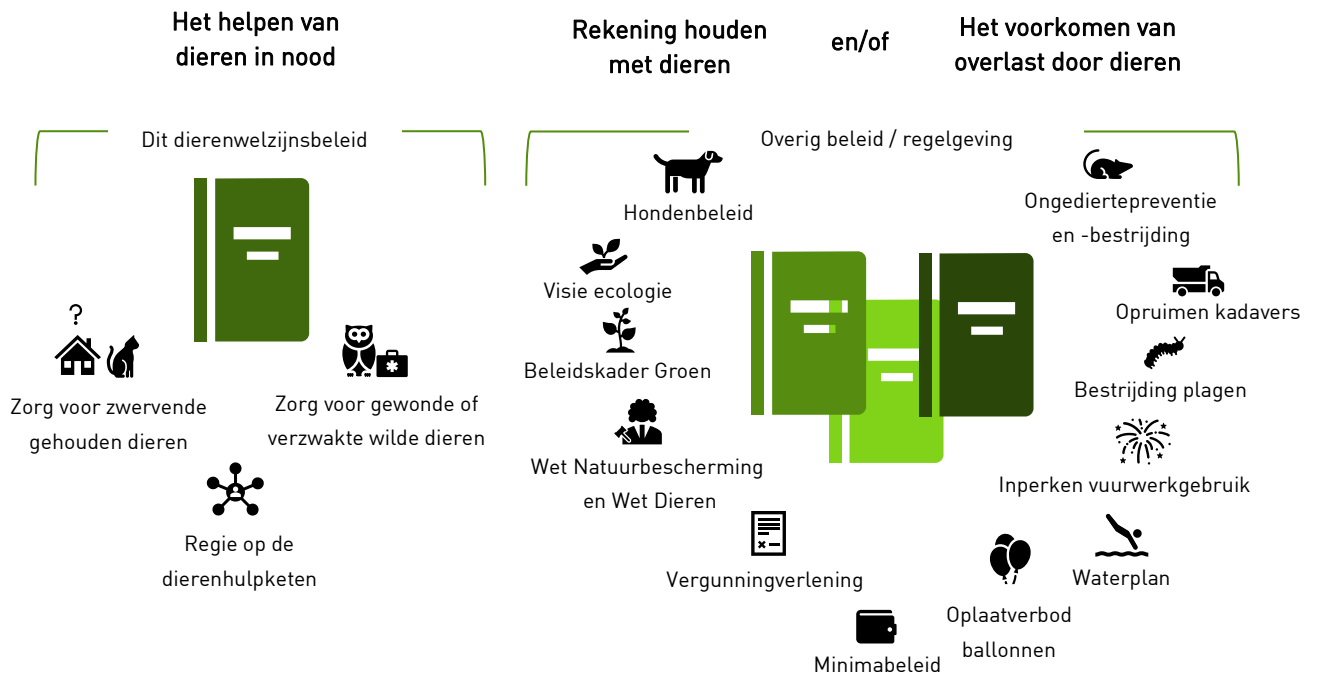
Het helpen van dieren in nood

Rekening houden met dieren

en/of

Het voorkomen van overlast door dieren

Dit dierenwelzijnsbeleid

Overig beleid / regelgeving

?

Zorg voor zwervende gehouden dieren

Zorg voor gewonde of verzwakte wilde dieren

Regie op de dierenhulpketen

Hondenbeleid

Visie ecologie

Beleidskader Groen

Wet Natuurbescherming en Wet Dieren

Vergunningverlening

Minimabeleid

Oplaatverbod ballonnen

Waterplan

Inperken vuurwerkgebruik

Bestrijding plagen

Opruimen kadavers

Ongedierteпreventie en -bestrijding